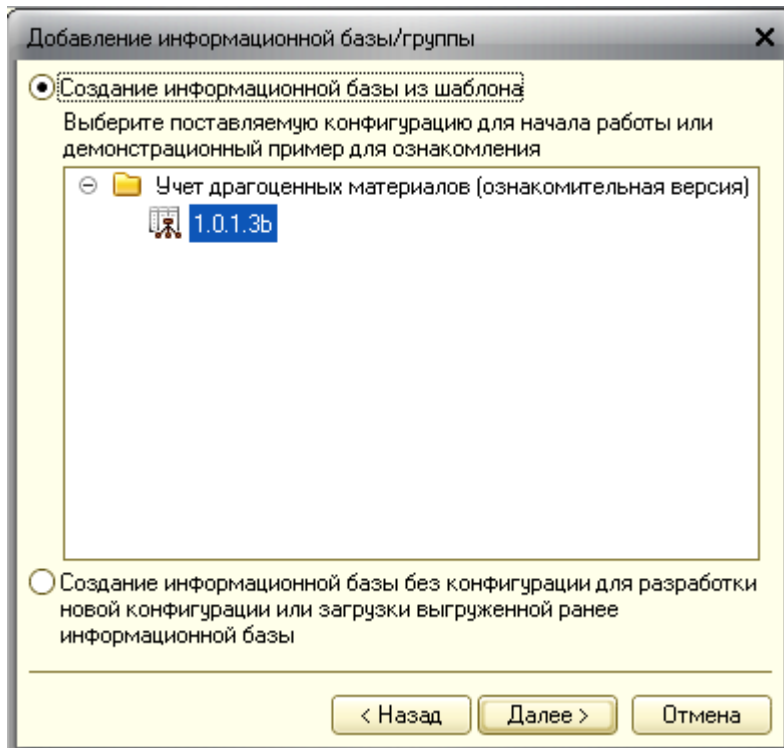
Добавление информационной базы/группы

Создание информационной базы из шаблона

Выберите поставляемую конфигурацию для начала работы или демонстрационный пример для ознакомления

Учет драгоценных материалов (ознакомительная версия)

1.0.1.3b

Создание информационной базы без конфигурации для разработки новой конфигурации или загрузки выгруженной ранее информационной базы

< Назад

Далее >

Отмена